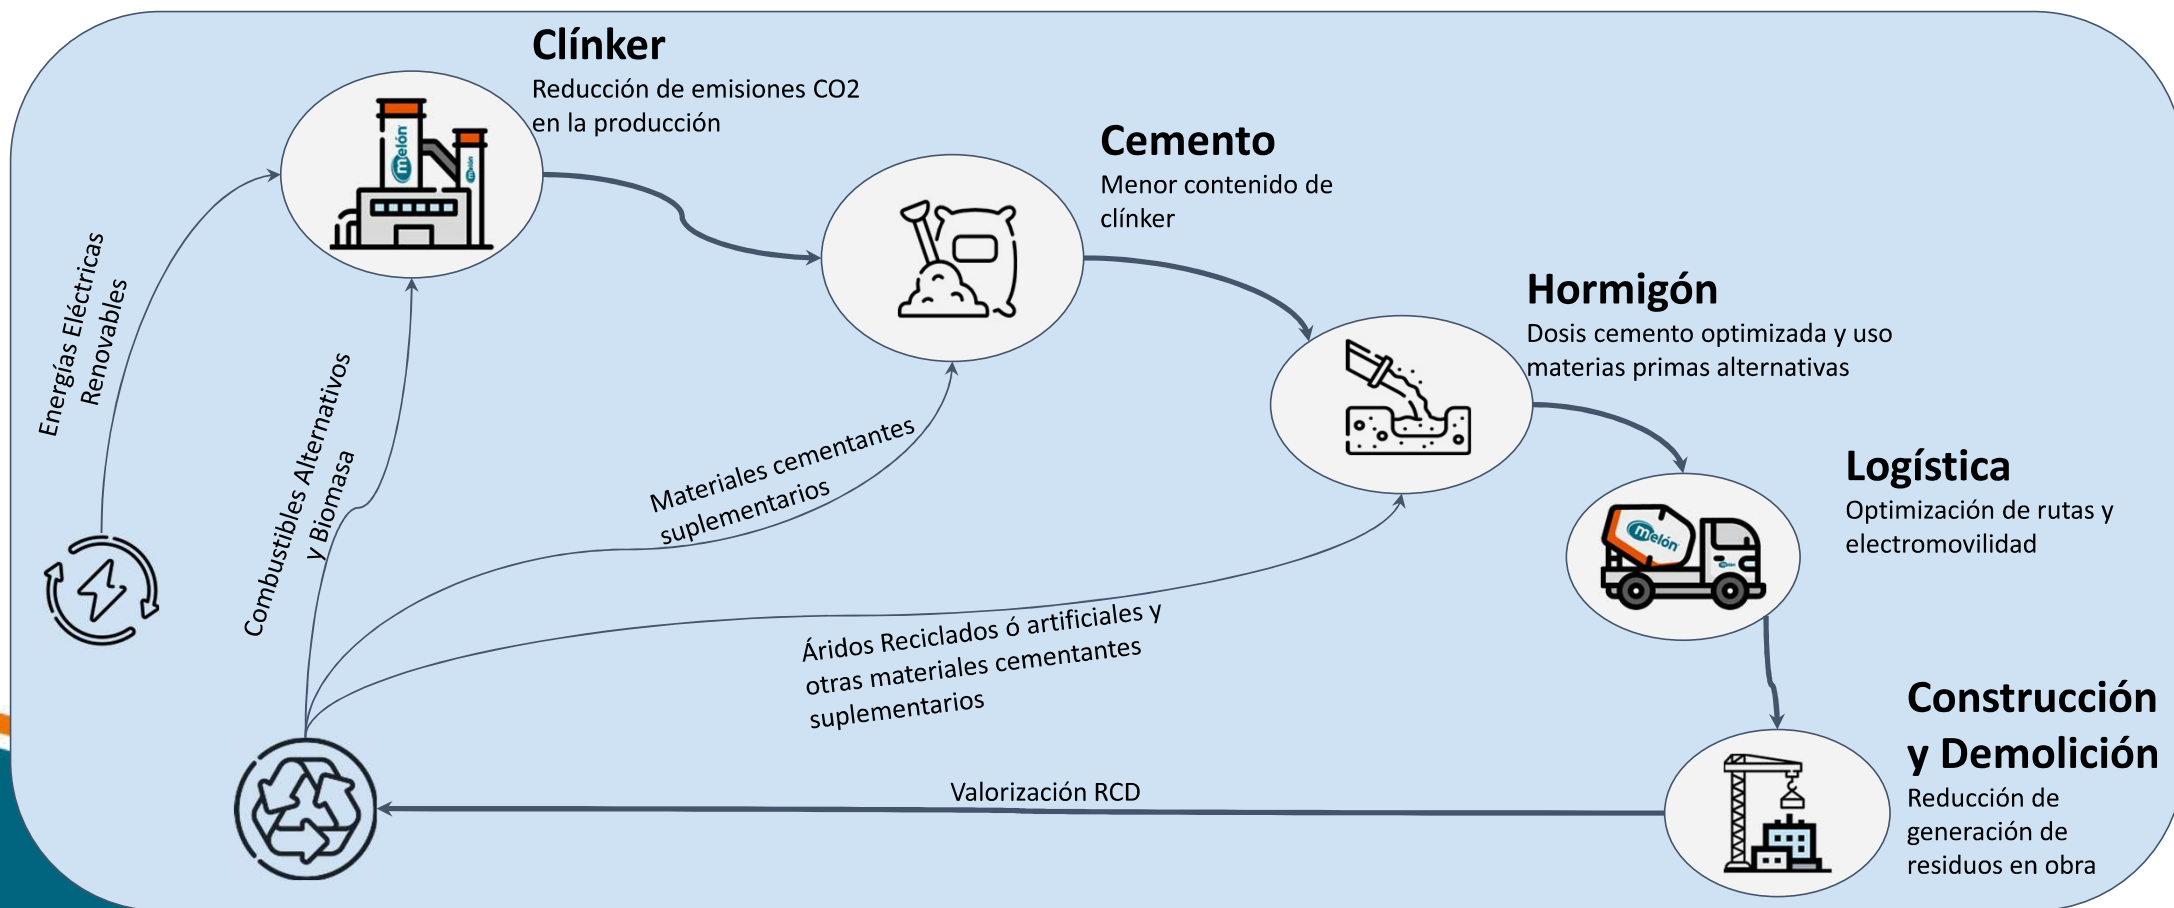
Clínker
Reducción de emisiones CO2 en la producción

Cemento
Menor contenido de clínker

Hormigón
Dosis cemento optimizada y uso materias primas alternativas

Logística
Optimización de rutas y electromovilidad

Construcción y Demolición
Reducción de generación de residuos en obra

melón

melón

Energías Eléctricas Renovables

Combustibles Alternativos y Biomasa

Materiales cementantes suplementarios

Áridos Reciclados ó artificiales y otras materiales cementantes suplementarios

Valorización RCD